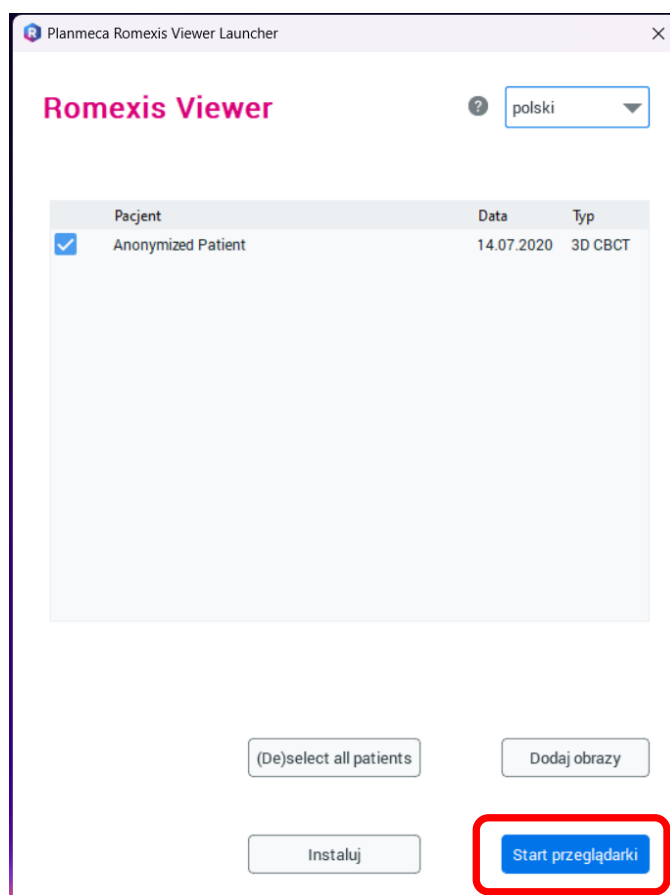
Planmeca Romexis Viewer Launcher

Romexis Viewer

polski

| | Pacjent | Data | Typ |
|---|---|---|---|
| ✓ | Anonymized Patient | 14.07.2020 | 3D CBCT |

(De)select all patients

Dodaj obrazy

Instaluj

Start przeglądarki